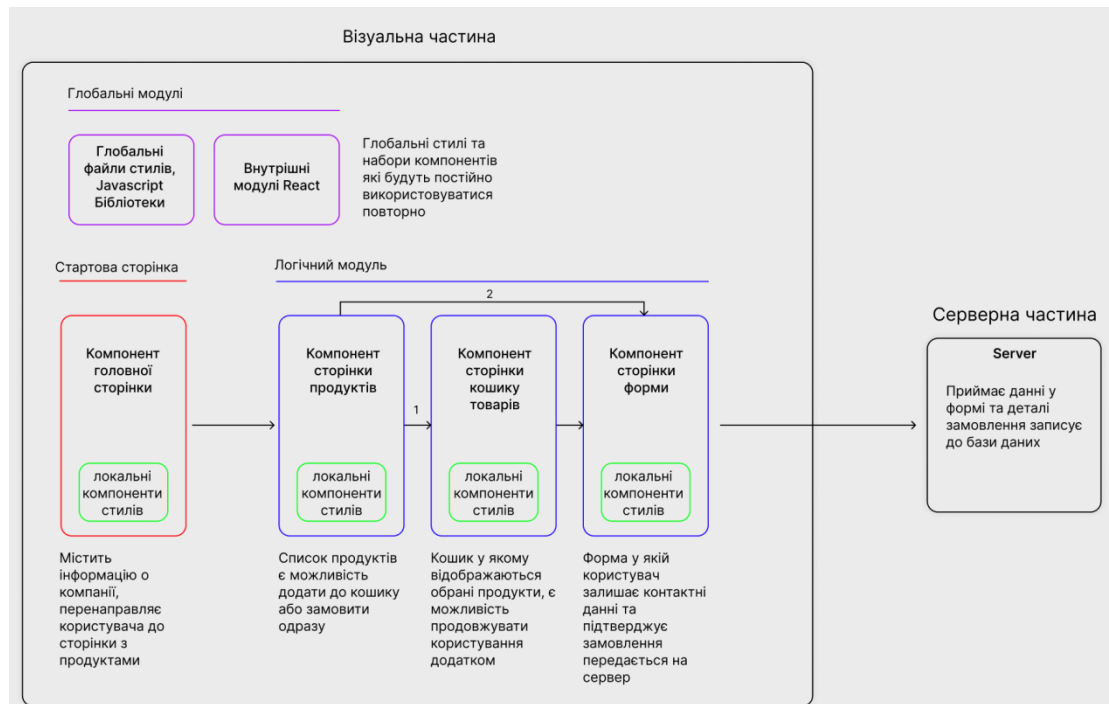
Візуальна частина

Глобальні модулі

Глобальні файли стилів, Javascript Бібліотеки

Внутрішні модулі React

Глобальні стилі та набори компонентів які будуть постійно використовуватися повторно

Стартова сторінка

Логічний модуль

2

Компонент головної сторінки

локальні компоненти стилів

Компонент сторінки продуктів

локальні компоненти стилів

1

Компонент сторінки кошику товарів

локальні компоненти стилів

Компонент сторінки форми

локальні компоненти стилів

Містить інформацію о компанії, перенаправляє користувача до сторінки з продуктами

Список продуктів є можливість додати до кошику або замовити одразу

Кошик у якому відображаються обрані продукти, є можливість продовжувати користування додатком

Форма у якій користувач залишає контактні данні та підтверджує замовлення передається на сервер

Серверна частина

Server

Приймає данні у формі та деталі замовлення записує до бази даних